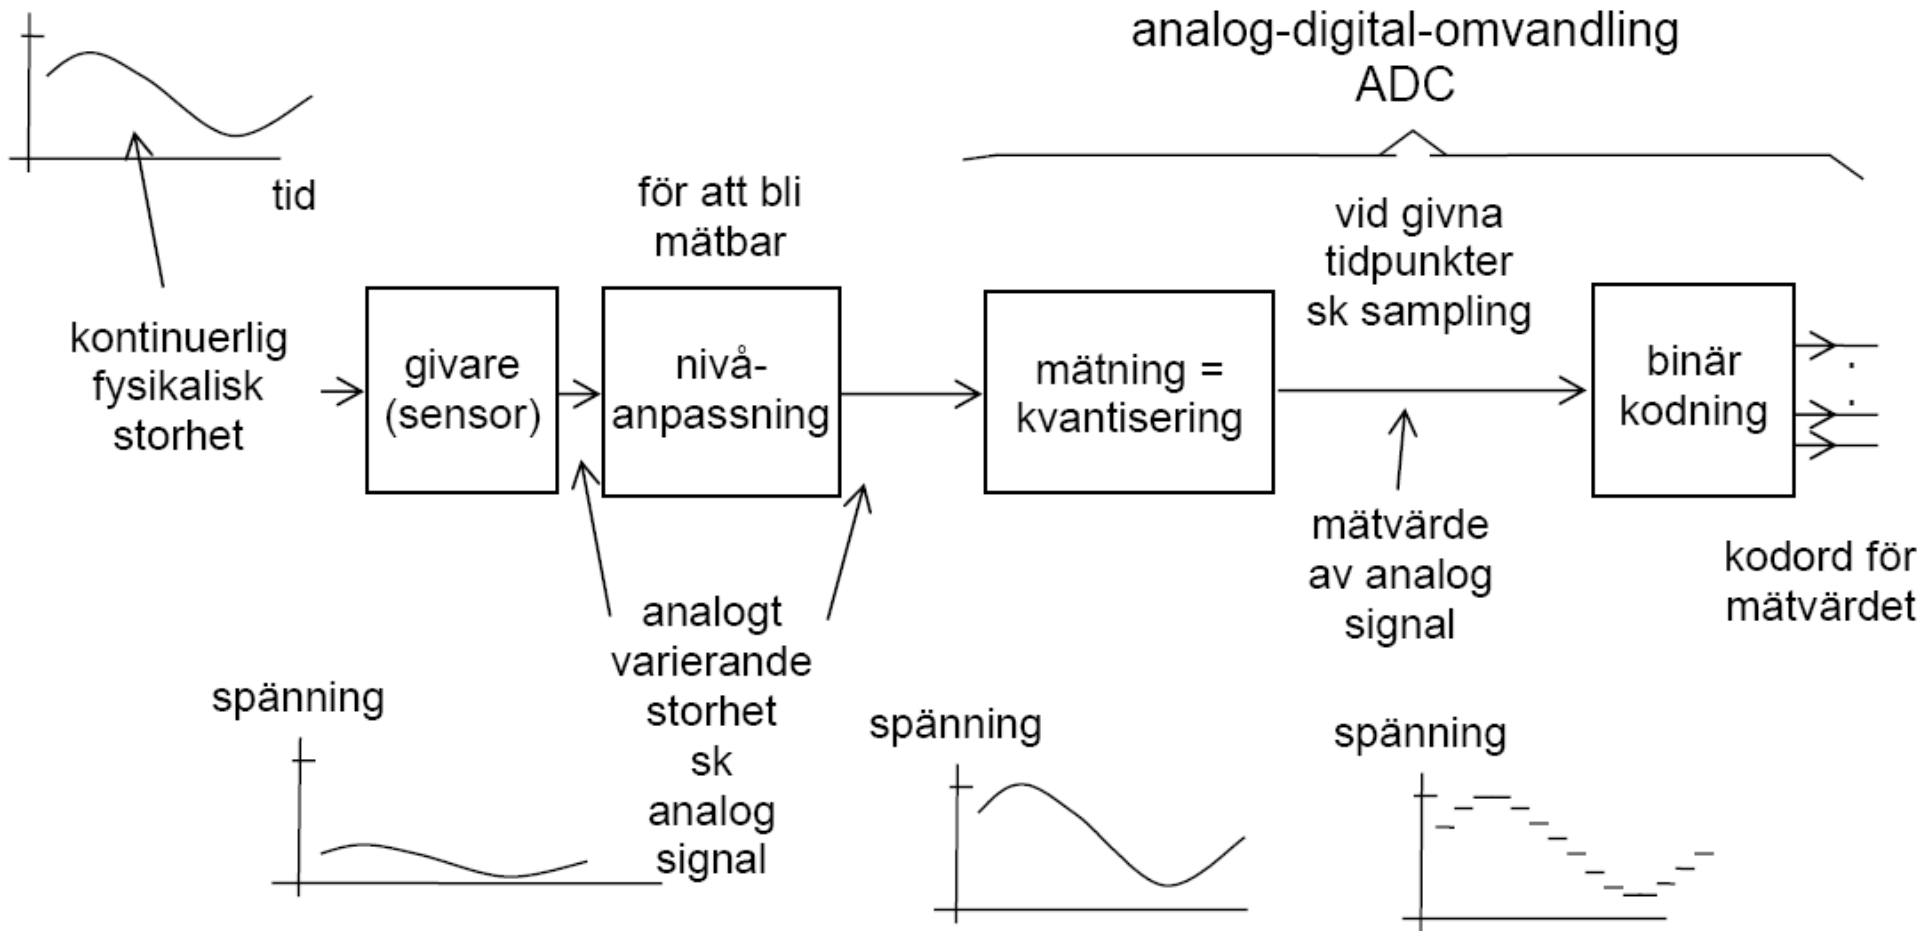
analog-digital-omvandling
ADC

tid

för att bli mätbar

vid givna tidpunkter sk sampling

kontinuerlig fysikalisk storhet

givare (sensor)

nivå-anpassning

mätning = kvantisering

binär kodning

mätvärde av analog signal

kodord för mätvärdet

analogt varierande storhet sk analog signal

spänning

spänning

spänning